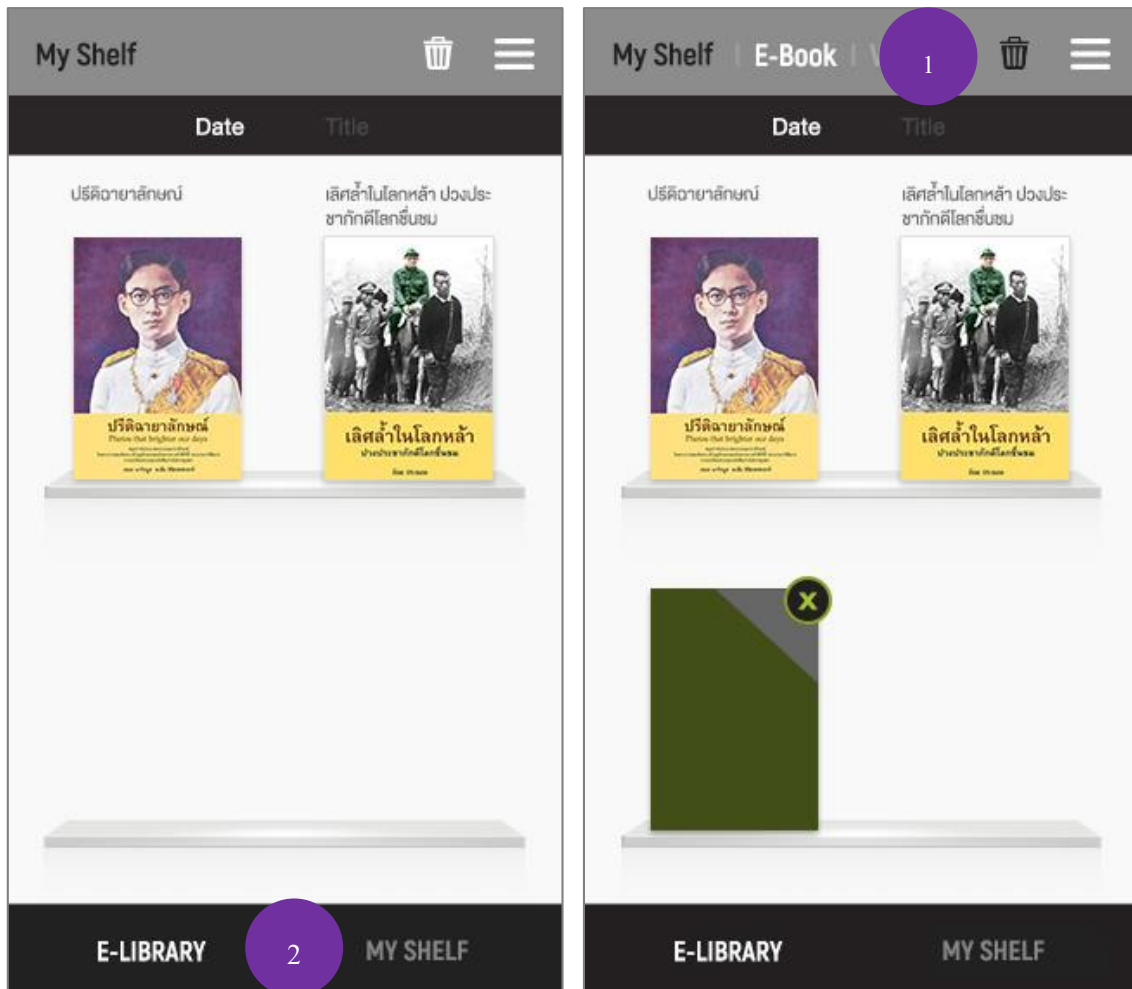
My Shelf

Date Title

ปรีดิฉายาลักษณ์

เลิศล้ำในโลกหล้า ปวงประชาภักดีโลกชื่นชม

ปรีดิฉายาลักษณ์
Photos that brighten our days

เลิศล้ำในโลกหล้า
ปวงประชาภักดีโลกชื่นชม

E-LIBRARY 2 MY SHELF

My Shelf | E-Book | V 1

Date Title

ปรีดิฉายาลักษณ์

เลิศล้ำในโลกหล้า ปวงประชาภักดีโลกชื่นชม

ปรีดิฉายาลักษณ์
Photos that brighten our days

เลิศล้ำในโลกหล้า
ปวงประชาภักดีโลกชื่นชม

E-LIBRARY MY SHELF